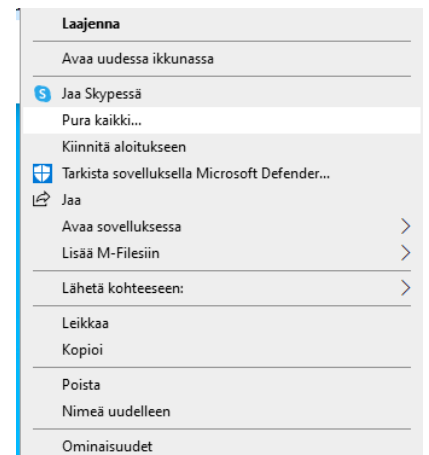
Laajenna

Avaa uudessa ikkunassa

Jaa Skypessä
Pura kaikki...
Kiinnitä aloitukseen
Tarkista sovelluksella Microsoft Defender...
Jaa
Avaa sovelluksessa
Lisää M-Filesiin

Lähetä kohteeseen:

Leikkaa
Kopioi

Poista
Nimeä uudelleen

Ominaisuudet